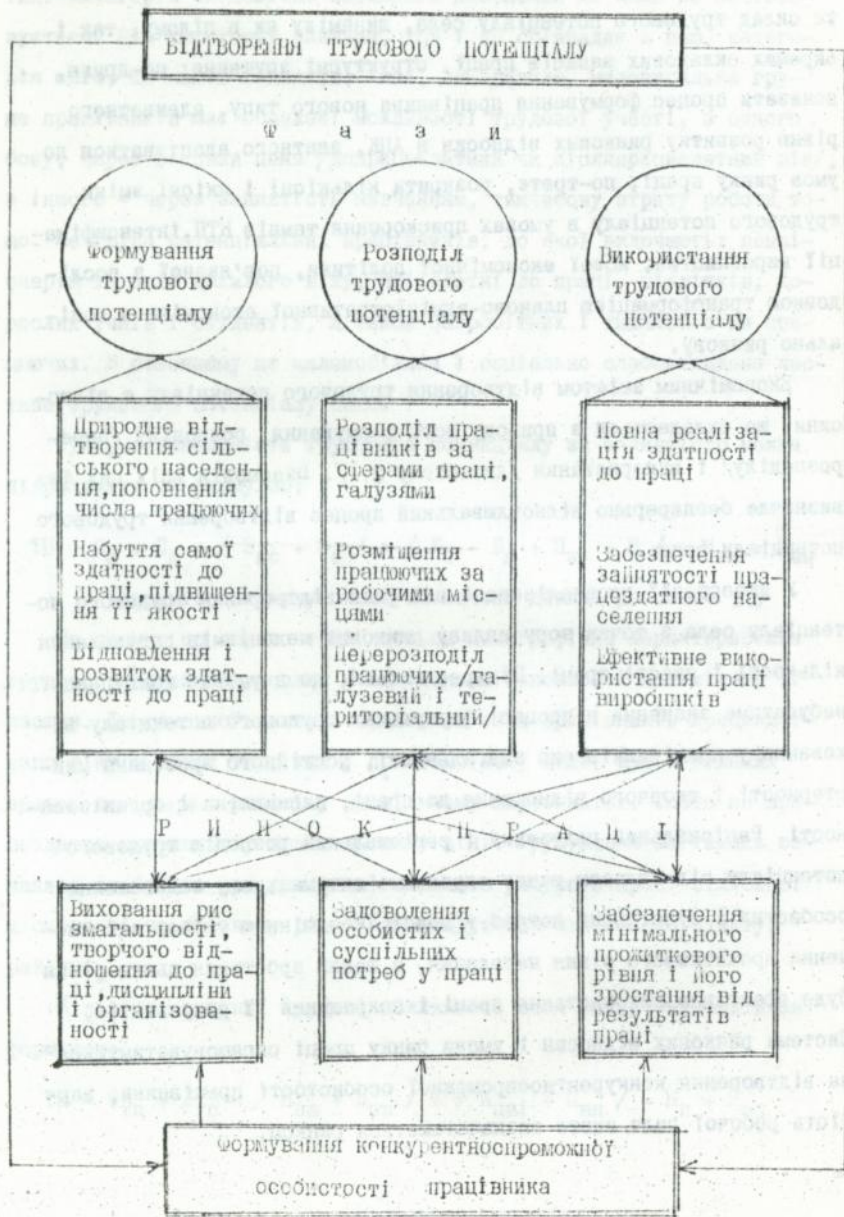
ВІДТВОРЕННЯ ТРУДОВОГО ПОТЕНЦІАЛУ

Ф а з и

Формування трудового потенціалу

Розподіл трудового потенціалу

Використання трудового потенціалу

Природне відтворення сільського населення, поповнення числа працюючих

Набуття самої здатності до праці, підвищення її якості

Відновлення і розвиток здатності до праці

Розподіл працівників за сферами праці, галузями

Розміщення працюючих за робочими місцями

Перерозподіл працюючих /галузевий і територіальний/

Повна реалізація здатності до праці

Забезпечення зайнятості працездатного населення

Ефективне використання праці виробників

Р И Н О К П Р А Ц І

Виховання рис змагальності, творчого відношення до праці, дисципліни і організованості

Задоволення особистих і суспільних потреб у праці

Забезпечення мінімального прожиткового рівня і його зростання від результатів праці

Формування конкурентноспроможної особистості працівника